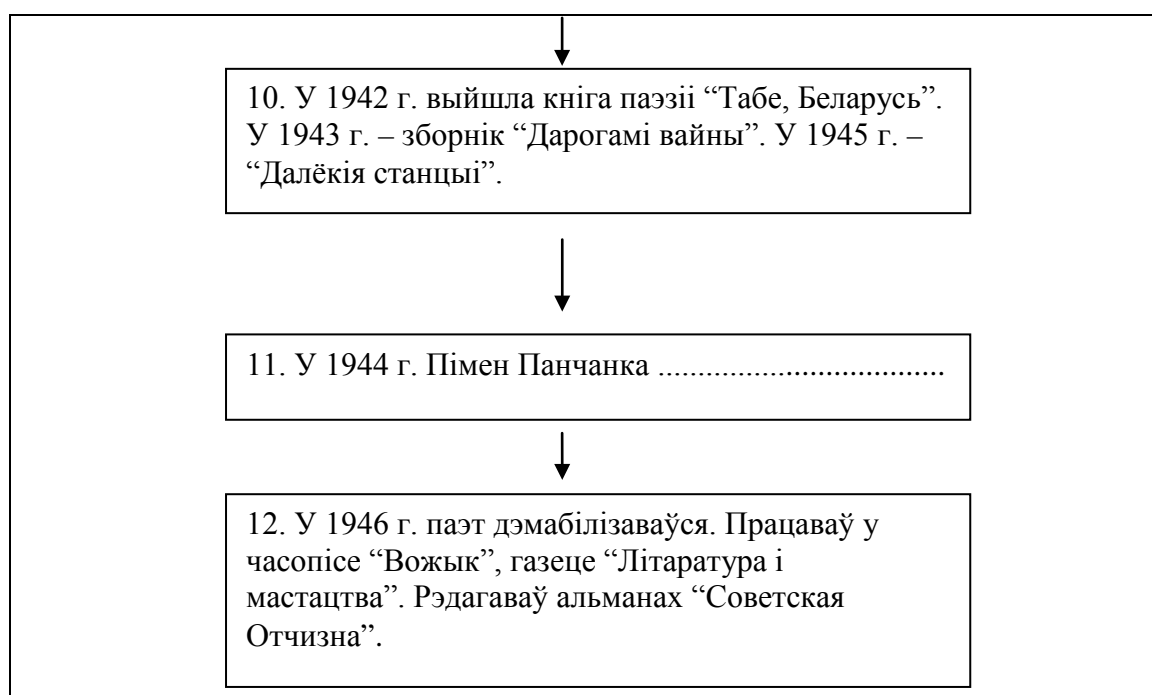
10. У 1942 г. выйшла кніга паэзіі “Табе, Беларусь”. У 1943 г. – зборнік “Дарогамі вайны”. У 1945 г. – “Далёкія станцыі”.

11. У 1944 г. Пімен Панчанка ...................................

12. У 1946 г. паэт дэмабілізаваўся. Працаваў у часопісе “Вожык”, газеце “Літаратура і мастацтва”. Рэдагаваў альманах “Советская Отчизна”.